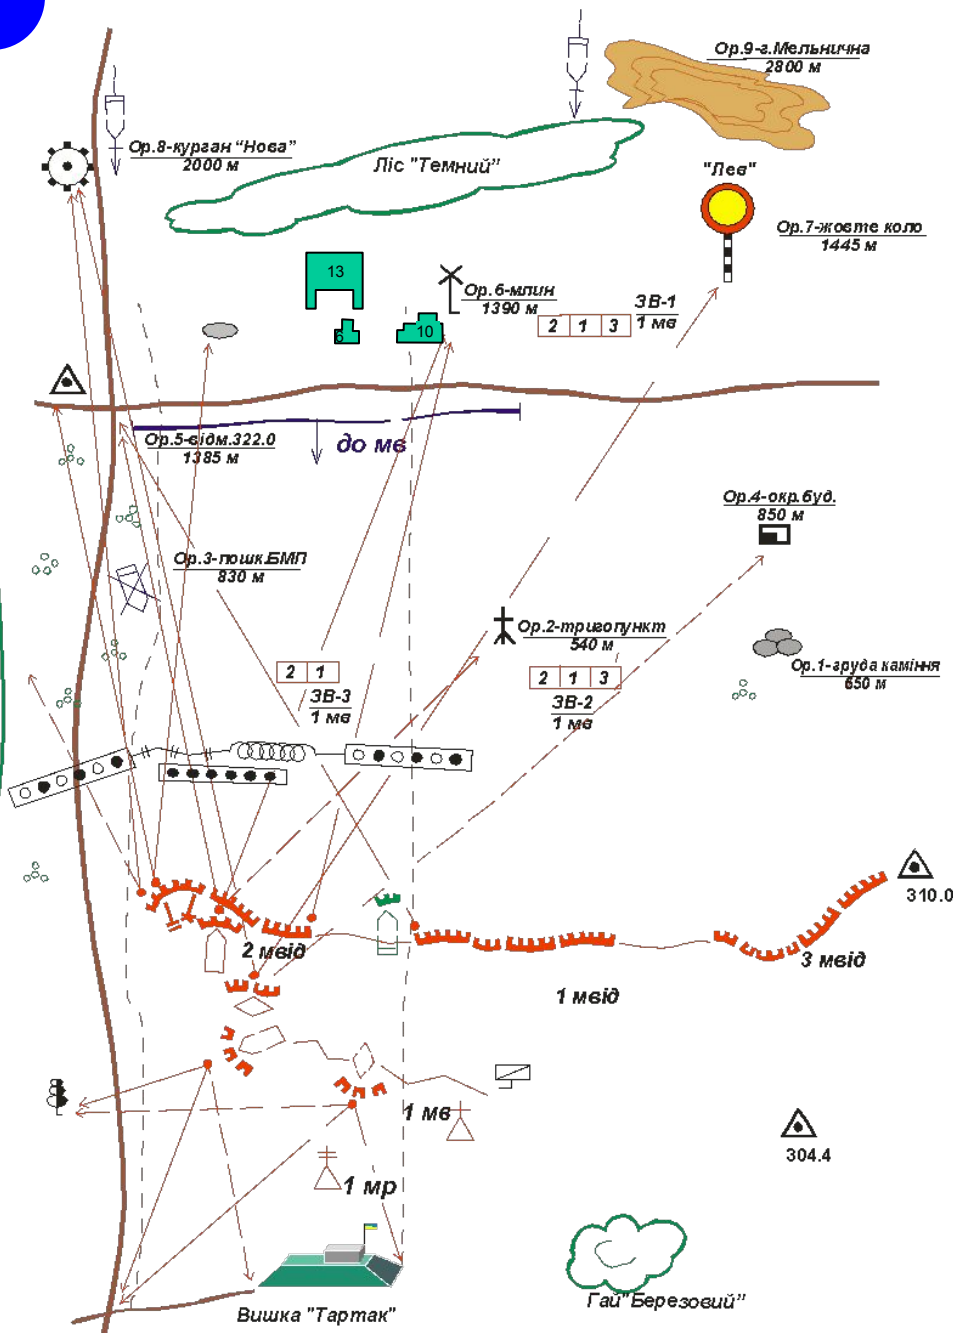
Ор.9-г.Мельнична
2800 м

Ор.8-курган "Нова"
2000 м

Ліс "Темний"

"Лев"

Ор.7-жовте коло
1445 м

13

Ор.6-млин
1390 м

3В-1
1 мв

| 2 | 1 | 3 |
|---|---|---|

6

10

Ор.5-відм.322.0
1385 м

до мв

Ор.4-окр.буд.
850 м

Ор.3-пошк.БМП
830 м

Ор.2-тригопункт
540 м

| 2 | 1 | 3 |
|---|---|---|

3В-2
1 мв

Ор.1-груда каміння
650 м

| 2 | 1 |
|---|---|

3В-3
1 мв

310.0

2 мвід

3 мвід

1 мвід

1 мв

304.4

1 мр

Вишка "Тартак"

Гай"Березовий"